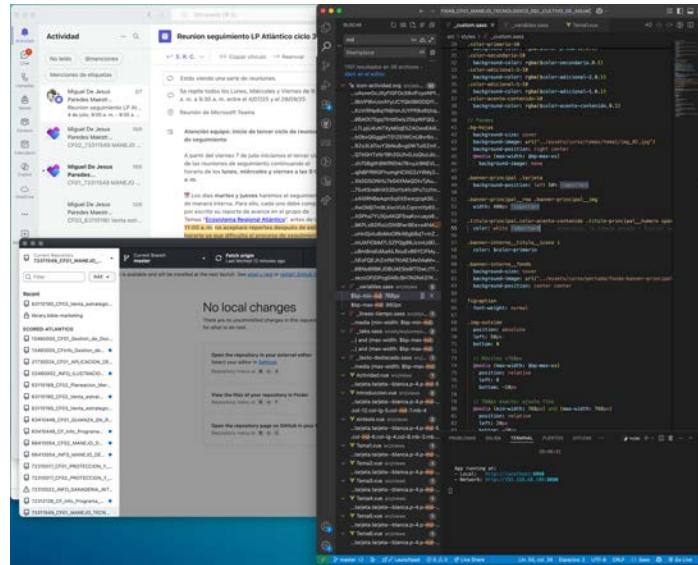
Actividad

No leído   @menciones

Menciones de etiquetas

Miguel De Jesus Paredes Maestr...
Reunion seguimiento LP Al...

Miguel De Jesus Paredes Maestr...

Miguel De Jesus Paredes...

Miguel De Jesus Paredes Maestr...

Reunion seguimiento LP Atlántico ciclo 3

Reunión de Microsoft Teams

Atención equipo: Inicio de tercer ciclo de reuniones de seguimiento

Current Repository
Current Branch
master
Fetch origin

Filter
Add

Recent

No local changes

Open the repository in your external editor

View the files of your repository in Finder

Open the repository page on GitHub in your browser

BUSCAR

_custom.sass
_variables.sass
Terminal.sass

// Fuentes

.bg-hojas
background-size: cover
background-repeat: no-repeat

.banner-principal .tarjeta
background-position: left 50%

.banner-principal__img
width: 100%

.banner-interno__titulo
color: $color-primario

.banner-interno__fondo
background-size: cover
background-position: center center

.bg-volume
position: absolute
left: 50%
bottom: 0

PROBLEMAS   SALIDA   TERMINAL   PUERTOS

App running at:
- Local:   http://localhost:8080
- Network:

master   Live Share   UTF-8   CRLF   Sass